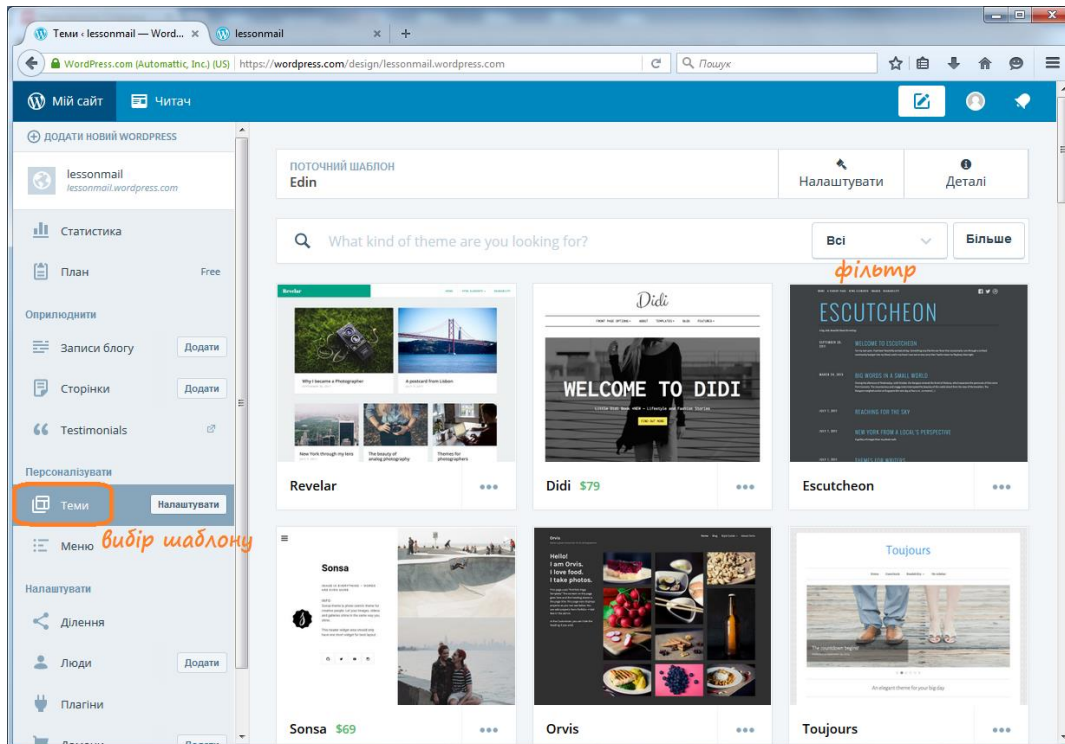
Теми ‹ lessonmail — Word... ×
lessonmail ×
+
WordPress.com (Automattic, Inc.) (US) https://wordpress.com/design/lessonmail.wordpress.com
Пошук

Мій сайт
Читач

ДОДАТИ НОВИЙ WORDPRESS
lessonmail
lessonmail.wordpress.com

Статистика
План Free
Оприлюднити
Записи блогу Додати
Сторінки Додати
Testimonials
Персоналізувати
Теми Налаштувати
Меню
вибір шаблону
Налаштувати
Ділення
Люди Додати
Плагіни

ПОТОЧНИЙ ШАБЛОН
Edin
Налаштувати
Деталі

What kind of theme are you looking for?
Всі
Більше
фільтр

Revelar
Why I became a Photographer
A postcard from Lisbon
New York through my lens
The beauty of analog photography
Themes for photographers
Revelar

Didi
WELCOME TO DIDI
Didi $79

ESCUTCHEON
WELCOME TO ESCUTCHEON
BIG WORDS IN A SMALL WORLD
REACHING FOR THE SKY
NEW YORK FROM A LOCAL'S PERSPECTIVE
Escutcheon

Sonsa
Sonsa $69

Hello! I am Orvis. I love food. I take photos.
Orvis

Toujours
An elegant theme for your big day
Toujours